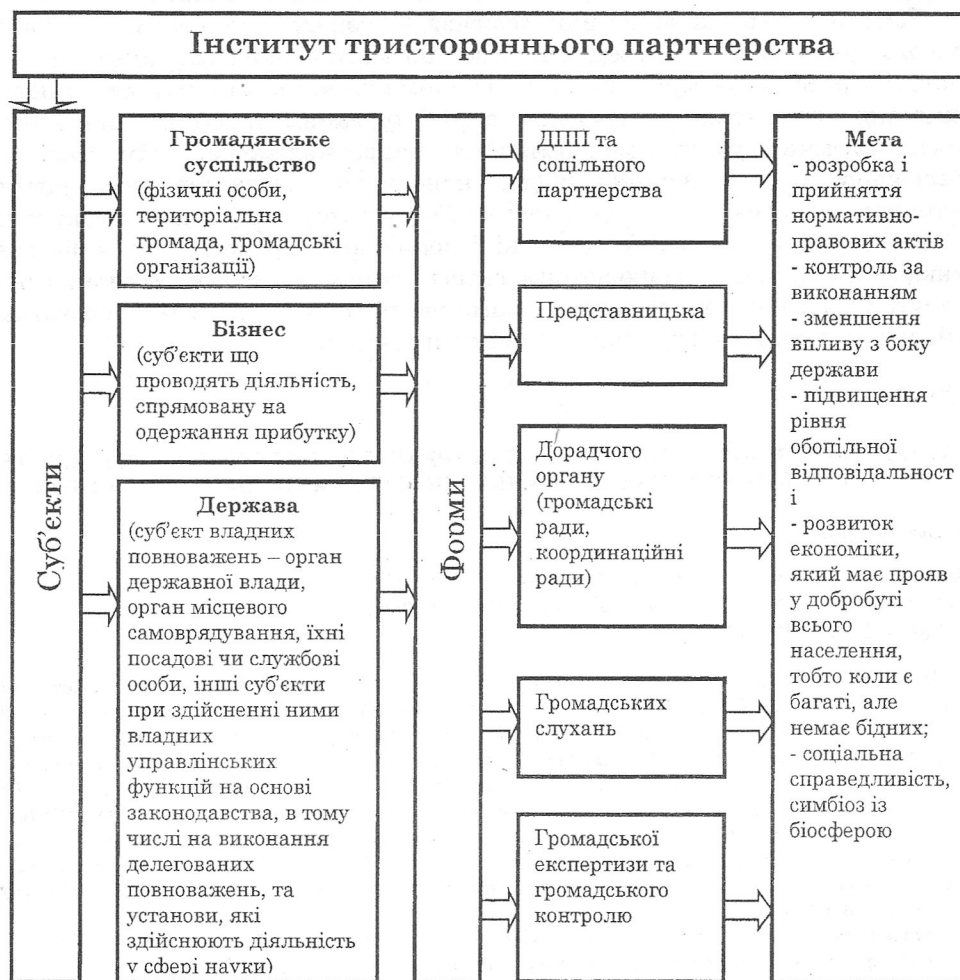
Інститут тристороннього партнерства

Суб'єкти

Громадянське суспільство
(фізичні особи, територіальна громада, громадські організації)

Бізнес
(суб'єкти що проводять діяльність, спрямовану на одержання прибутку)

Держава
(суб'єкт владних повноважень – орган державної влади, орган місцевого самоврядування, їхні посадові чи службові особи, інші суб'єкти при здійсненні ними владних управлінських функцій на основі законодавства, в тому числі на виконання делегованих повноважень, та установи, які здійснюють діяльність у сфері науки)

Форми

ДПП та соцільного партнерства

Представницька

Дорадчого органу (громадські ради, координаційні ради)

Громадських слухань

Громадської експертизи та громадського контролю

Мета
- розробка і прийняття нормативно-правових актів
- контроль за виконанням
- зменшення впливу з боку держави
- підвищення рівня обопільної відповідальност і
- розвиток економіки, який має прояв у добробуті всього населення, тобто коли є багаті, але немає бідних;
- соціальна справедливість, симбіоз із біосферою